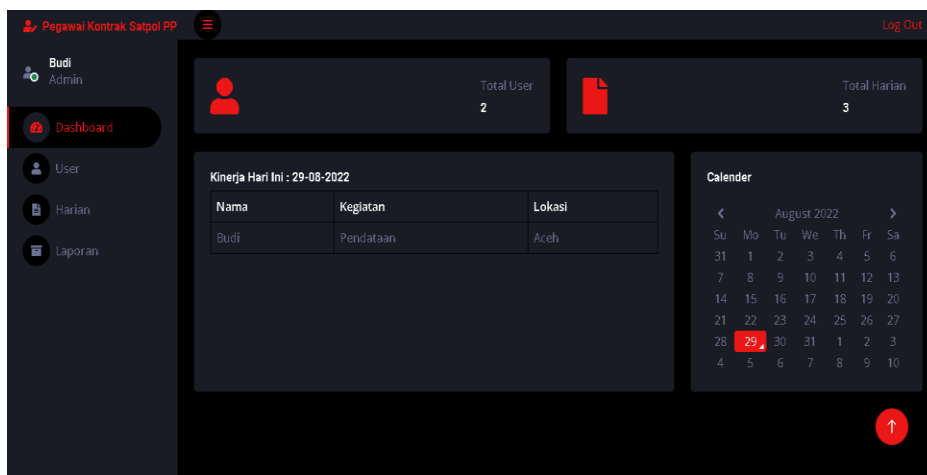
Pegawai Kontrak Satpol PP

Log Out

Budi
Admin

Dashboard

User

Harian

Laporan

Total User
2

Total Harian
3

Kinerja Hari Ini : 29-08-2022

| Nama | Kegiatan | Lokasi |
|---|---|---|
| Budi | Pendataan | Aceh |

Calender

‹ August 2022 ›

| Su | Mo | Tu | We | Th | Fr | Sa |
|---|---|---|---|---|---|---|
| 31 | 1 | 2 | 3 | 4 | 5 | 6 |
| 7 | 8 | 9 | 10 | 11 | 12 | 13 |
| 14 | 15 | 16 | 17 | 18 | 19 | 20 |
| 21 | 22 | 23 | 24 | 25 | 26 | 27 |
| 28 | 29 | 30 | 31 | 1 | 2 | 3 |
| 4 | 5 | 6 | 7 | 8 | 9 | 10 |